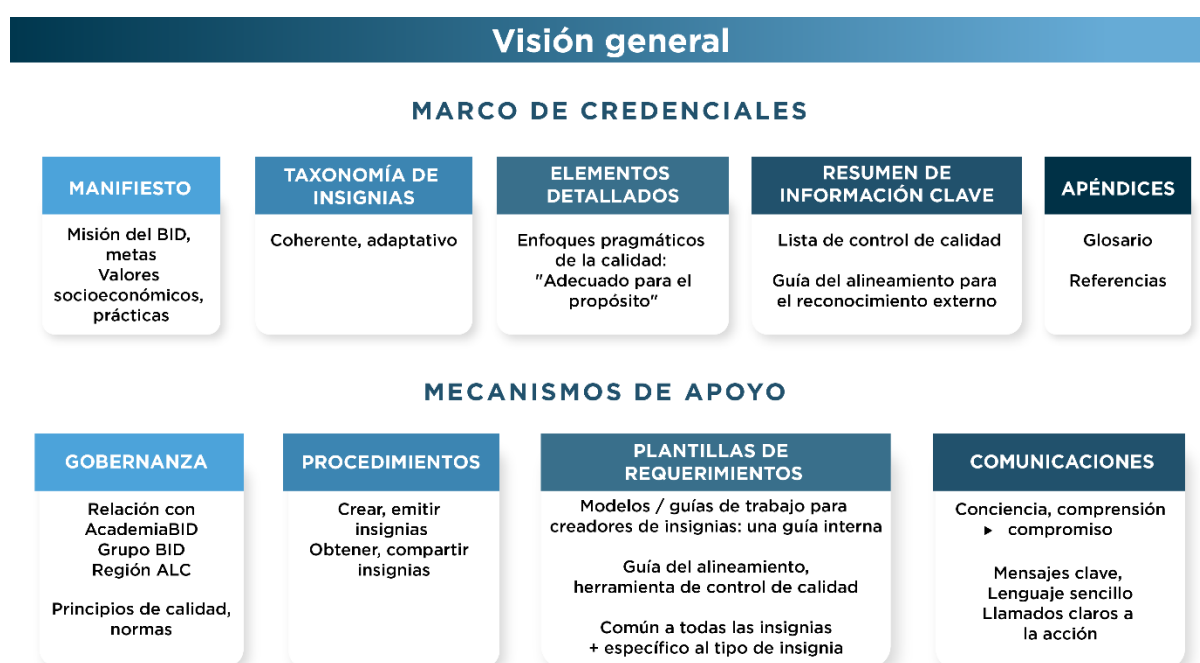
Visión general

MARCO DE CREDENCIALES

MANIFIESTO

Misión del BID, metas
Valores socioeconómicos, prácticas

TAXONOMÍA DE INSIGNIAS

Coherente, adaptativo

ELEMENTOS DETALLADOS

Enfoques pragmáticos de la calidad: "Adecuado para el propósito"

RESUMEN DE INFORMACIÓN CLAVE

Lista de control de calidad

Guía del alineamiento para el reconocimiento externo

APÉNDICES

Glosario

Referencias

MECANISMOS DE APOYO

GOBERNANZA

Relación con AcademiaBID
Grupo BID
Región ALC

Principios de calidad, normas

PROCEDIMIENTOS

Crear, emitir insignias
Obtener, compartir insignias

PLANTILLAS DE REQUERIMIENTOS

Modelos / guías de trabajo para creadores de insignias: una guía interna

Guía del alineamiento, herramienta de control de calidad

Común a todas las insignias + específico al tipo de insignia

COMUNICACIONES

Conciencia, comprensión ▸ compromiso

Mensajes clave, Lenguaje sencillo
Llamados claros a la acción